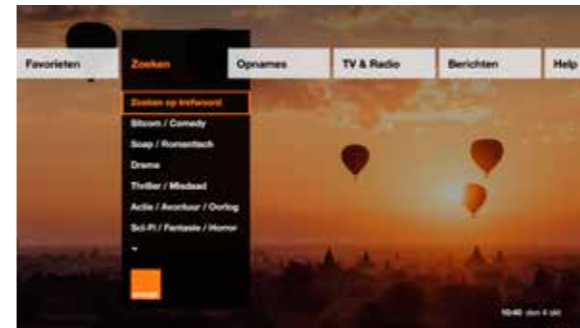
Favorieten
Zoeken
Opnames
TV & Radio
Berichten
Help

Zoeken op trefwoord
Sitcom / Comedy
Soap / Romantisch
Drama
Thriller / Misdaad
Actie / Avontuur / Oorlog
Sci-Fi / Fantasie / Horror

orange

10:40 don 4 okt